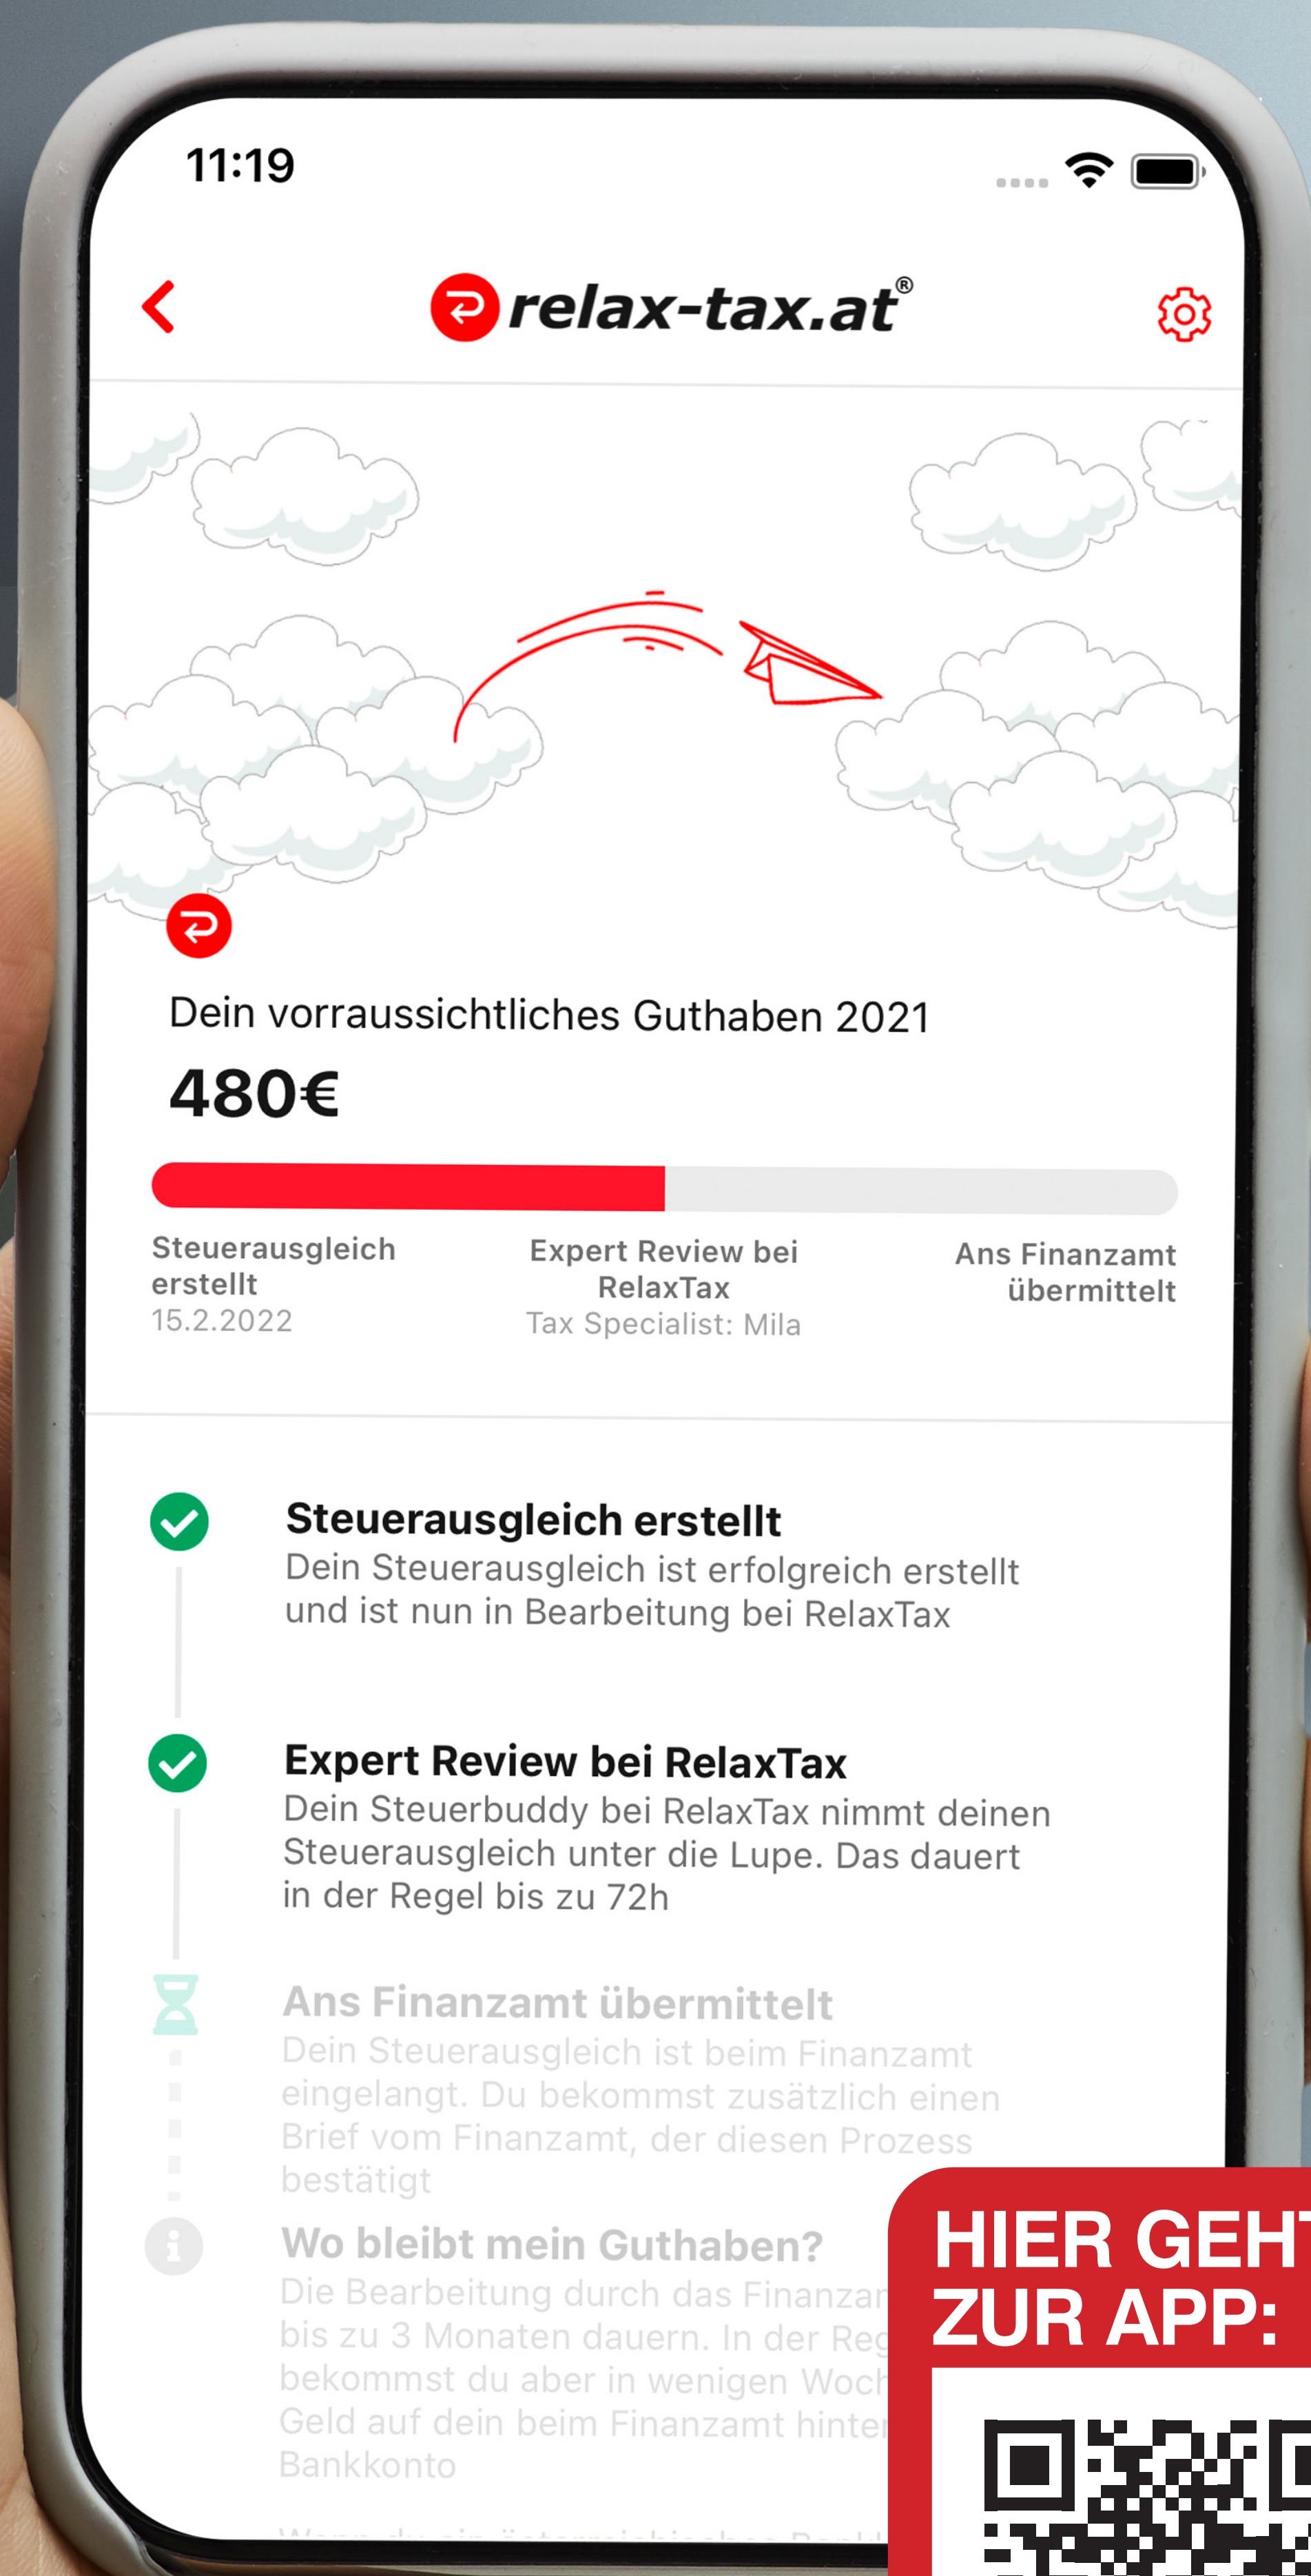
11:19

relax-tax.at®

Dein vorraussichtliches Guthaben 2021

480€

Steuerausgleich erstellt
15.2.2022

Expert Review bei RelaxTax
Tax Specialist: Mila

Ans Finanzamt übermittelt

Steuerausgleich erstellt
Dein Steuerausgleich ist erfolgreich erstellt und ist nun in Bearbeitung bei RelaxTax

Expert Review bei RelaxTax
Dein Steuerbuddy bei RelaxTax nimmt deinen Steuerausgleich unter die Lupe. Das dauert in der Regel bis zu 72h

Ans Finanzamt übermittelt
Dein Steuerausgleich ist beim Finanzamt eingelangt. Du bekommst zusätzlich einen Brief vom Finanzamt, der diesen Prozess bestätigt

Wo bleibt mein Guthaben?
Die Bearbeitung durch das Finanza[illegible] bis zu 3 Monaten dauern. In der Reg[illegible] bekommst du aber in wenigen Woch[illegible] Geld auf dein beim Finanzamt hinter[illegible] Bankkonto

HIER GEHT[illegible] ZUR APP: